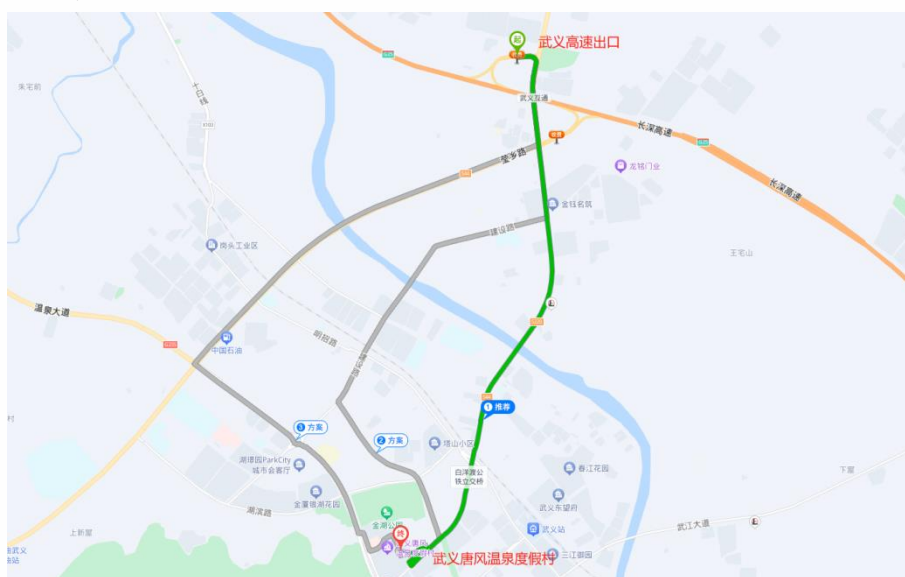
起
武义高速出口
武义互通
长深高速
长深高速
龙顿门业
朱宅前
十白线
壶乡路
金钱名筑
南头工业区
建设路
王宅山
温泉大道
中国石油
朝阳路
① 推荐
③ 方案
② 方案
塔山小区
湖珺园ParkCity 城市会客厅
白洋渡公铁立交桥
春江花园
武义东望府
湖滨路
金蘑独湖花园
金湖公园
武义站
武江大道
三江御园
终
武义唐风温泉度假村
上新屋
下屋
武义